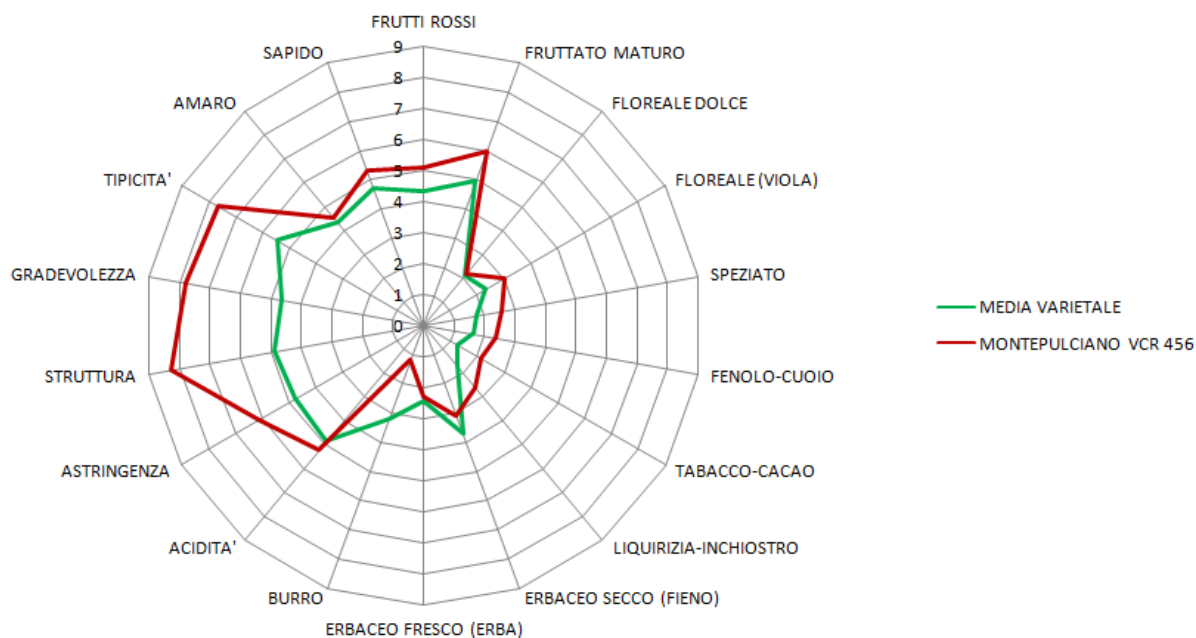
FRUTTI ROSSI
9
8
7
6
5
4
3
2
1
0
FRUTTATO MATURO
FLOREALE DOLCE
FLOREALE (VIOLA)
SPEZIATO
FENOLO-CUOIO
TABACCO-CACAO
LIQUIRIZIA-INCHIOSTRO
ERBACEO SECCO (FIENO)
ERBACEO FRESCO (ERBA)
BURRO
ACIDITA'
ASTRINGENZA
STRUTTURA
GRADEVOLEZZA
TIPICITA'
AMARO
SAPIDO

MEDIA VARIETALE
MONTEPULCIANO VCR 456